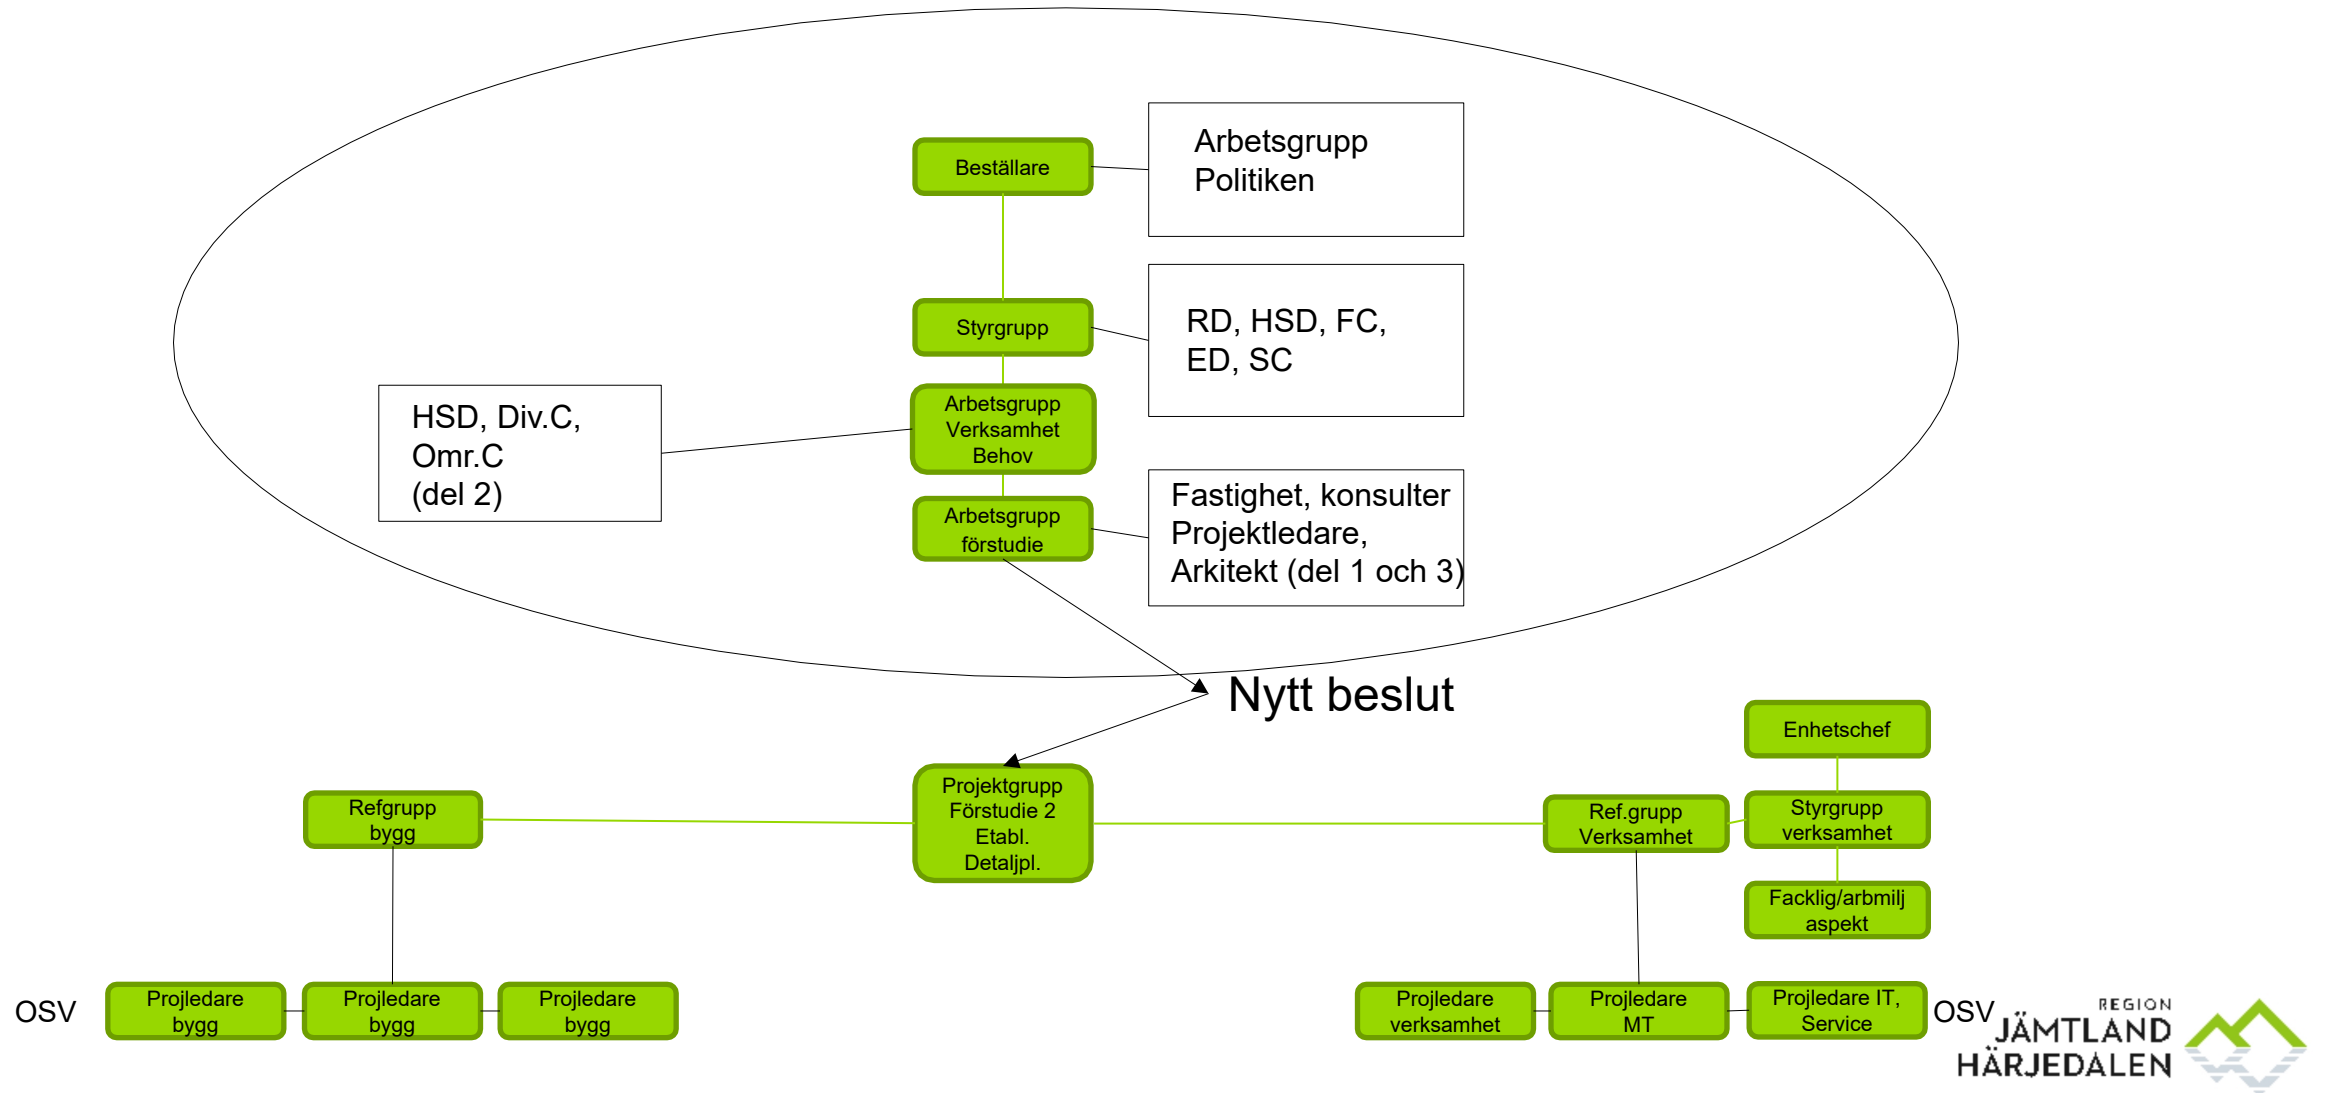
Beställare

Arbetsgrupp
Politiken

Styrgrupp

RD, HSD, FC,
ED, SC

HSD, Div.C,
Omr.C
(del 2)

Arbetsgrupp
Verksamhet
Behov

Arbetsgrupp
förstudie

Fastighet, konsulter
Projektledare,
Arkitekt (del 1 och 3)

Nytt beslut

Enhetschef

Refgrupp
bygg

Projektgrupp
Förstudie 2
Etabl.
Detaljpl.

Ref.grupp
Verksamhet

Styrgrupp
verksamhet

Facklig/arbmilj
aspekt

OSV

Projledare
bygg

Projledare
bygg

Projledare
bygg

Projledare
verksamhet

Projledare
MT

Projledare IT,
Service

OSV

REGION
JÄMTLAND
HÄRJEDALEN